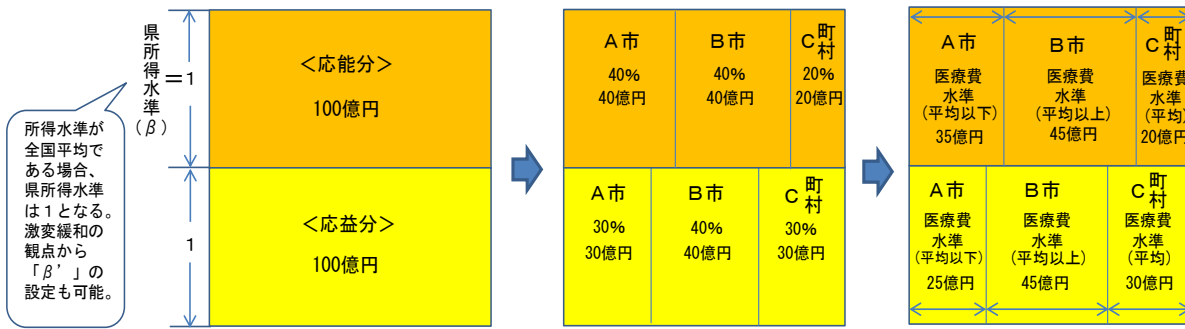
県所得水準（$\beta$）＝1

1

所得水準が全国平均である場合、県所得水準は１となる。激変緩和の観点から「$\beta$'」の設定も可能。

＜応能分＞
100億円

＜応益分＞
100億円

A市
40%
40億円

B市
40%
40億円

C町村
20%
20億円

A市
30%
30億円

B市
40%
40億円

C町村
30%
30億円

A市
医療費水準
（平均以下）
35億円

B市
医療費水準
（平均以上）
45億円

C町村
医療費水準
（平均）
20億円

A市
医療費水準
（平均以下）
25億円

B市
医療費水準
（平均以上）
45億円

C町村
医療費水準
（平均）
30億円